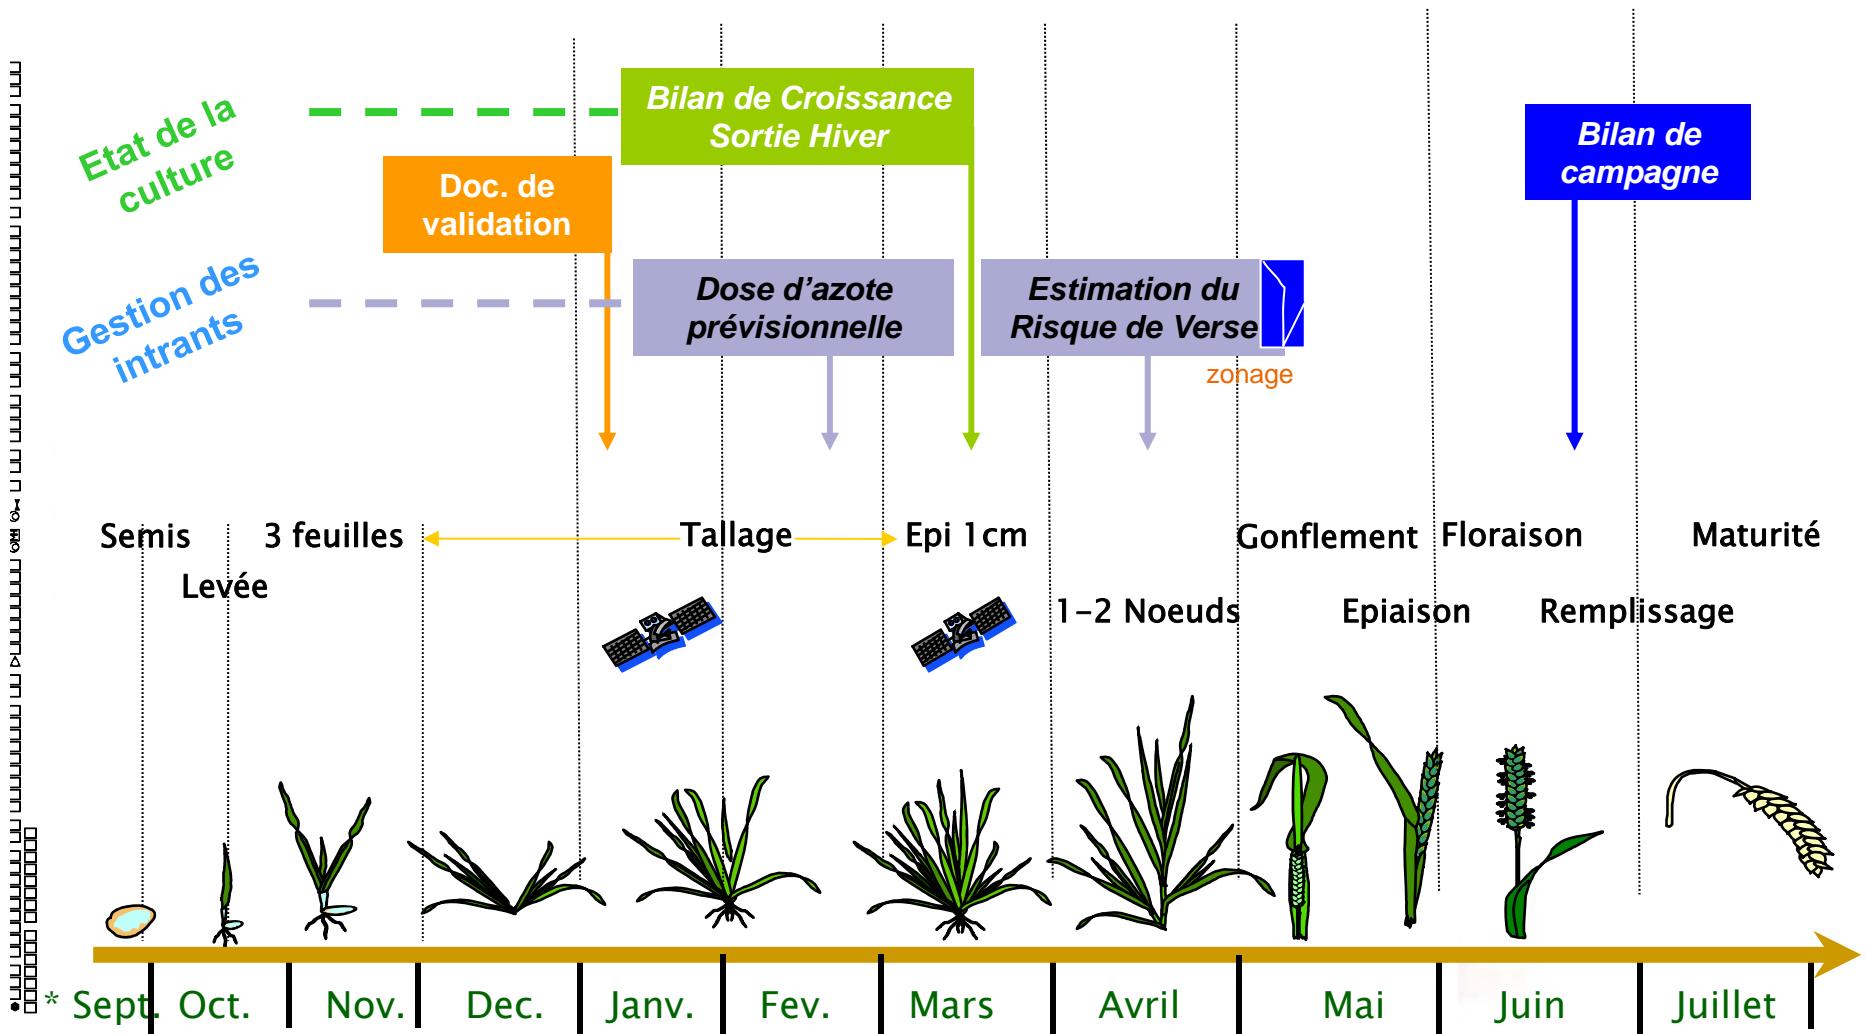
Etat de la culture

Gestion des intrants

Bilan de Croissance Sortie Hiver

Doc. de validation

Bilan de campagne

Dose d'azote prévisionnelle

Estimation du Risque de Verse

zonage

Semis

Levée

3 feuilles

Tallage

Epi 1cm

1-2 Noeuds

Gonflement

Epiaison

Floraison

Remplissage

Maturité

* Sept. Oct. Nov. Dec. Janv. Fev. Mars Avril Mai Juin Juillet